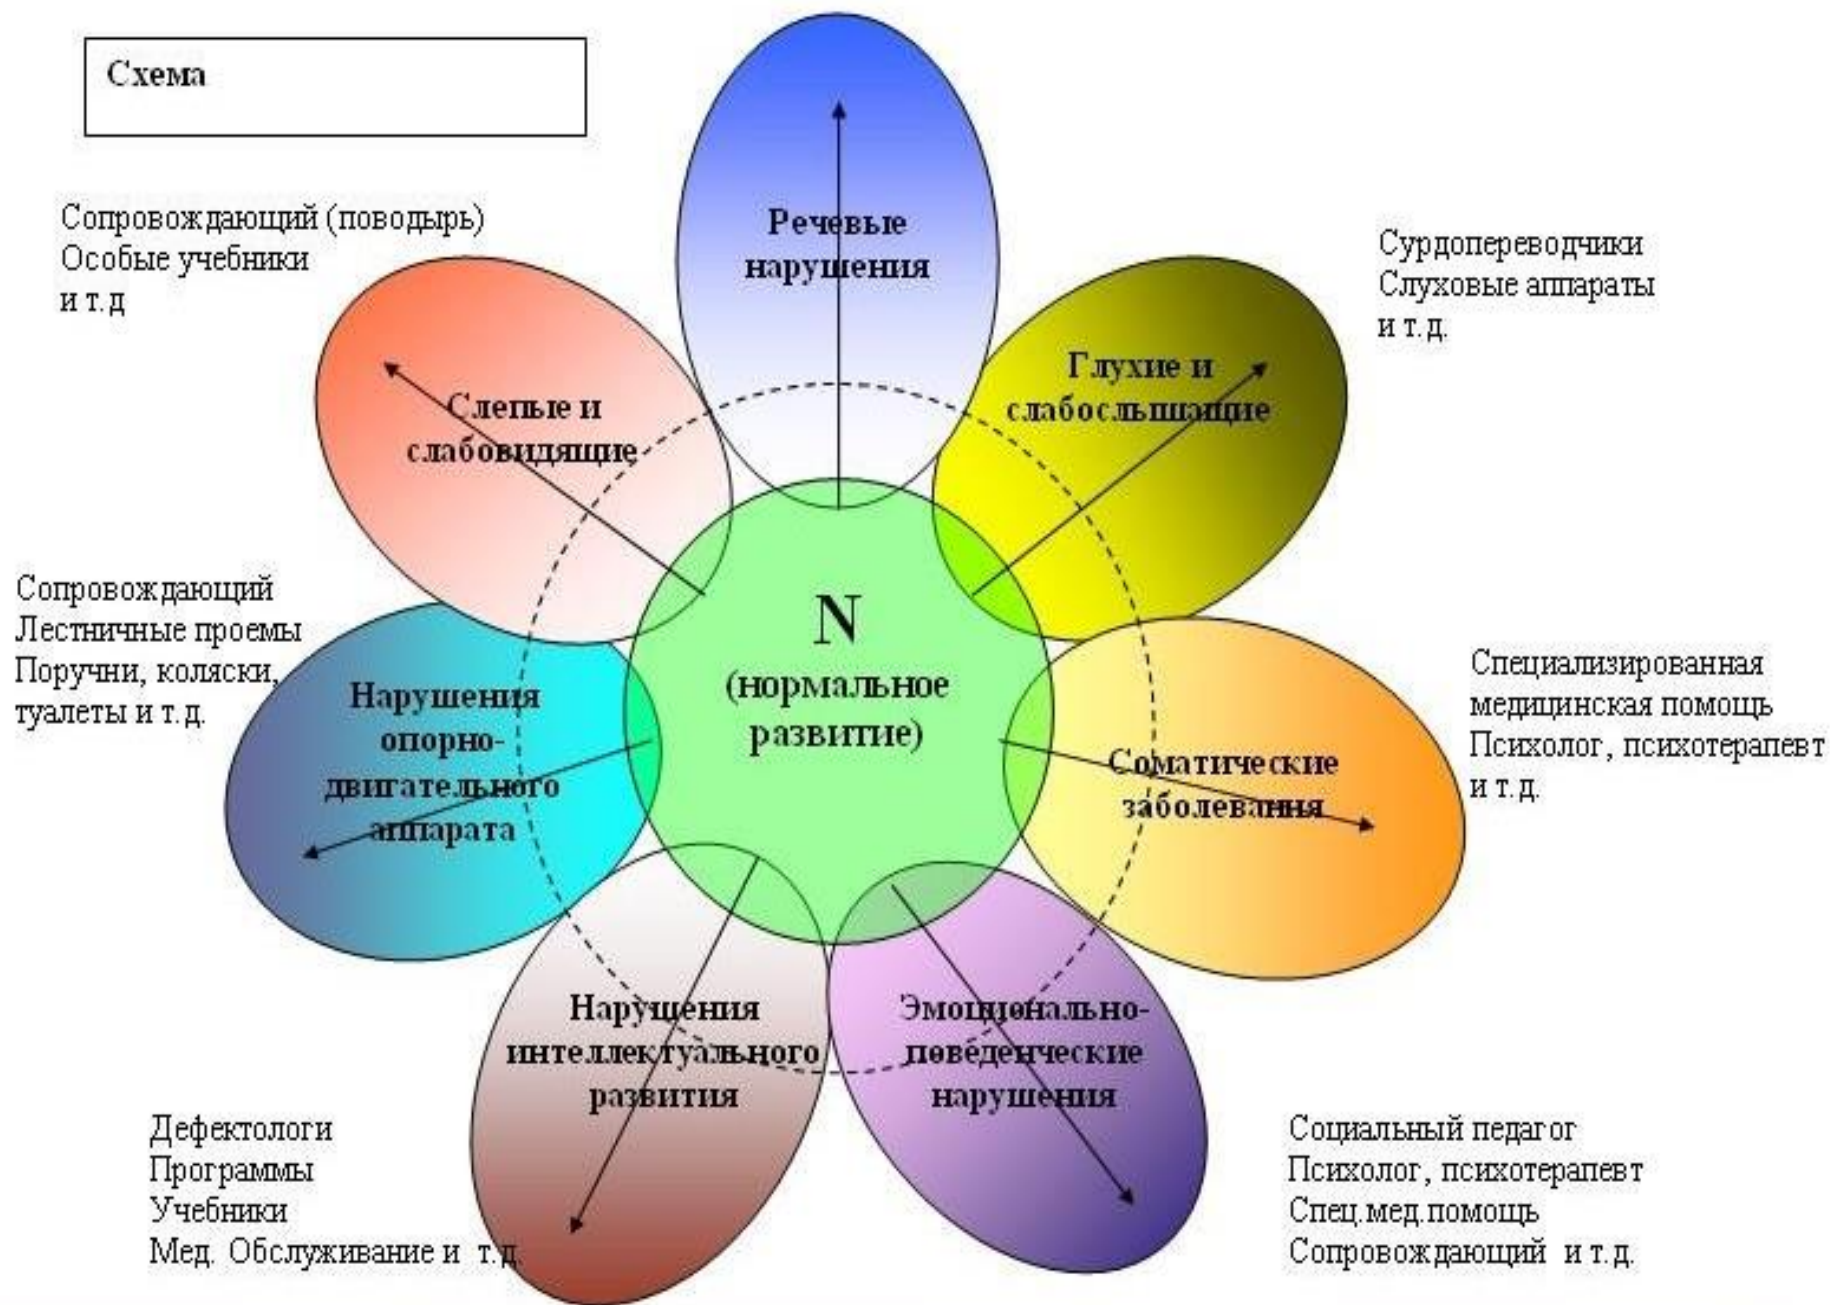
Схема

Сопровождающий (поводырь)
Особые учебники
и т.д

Речевые нарушения

Сурдопереводчики
Слуховые аппараты
и т.д.

Слепые и слабовидящие

Глухие и слабослышащие

Сопровождающий
Лестничные проемы
Поручни, коляски,
туалеты и т.д.

N
(нормальное развитие)

Нарушения опорно-двигательного аппарата

Специализированная медицинская помощь
Психолог, психотерапевт
и т.д.

Соматические заболевания

Нарушения интеллектуального развития

Эмоционально-поведенческие нарушения

Дефектологи
Программы
Учебники
Мед. Обслуживание и т.д.

Социальный педагог
Психолог, психотерапевт
Спец.мед.помощь
Сопровождающий и т.д.